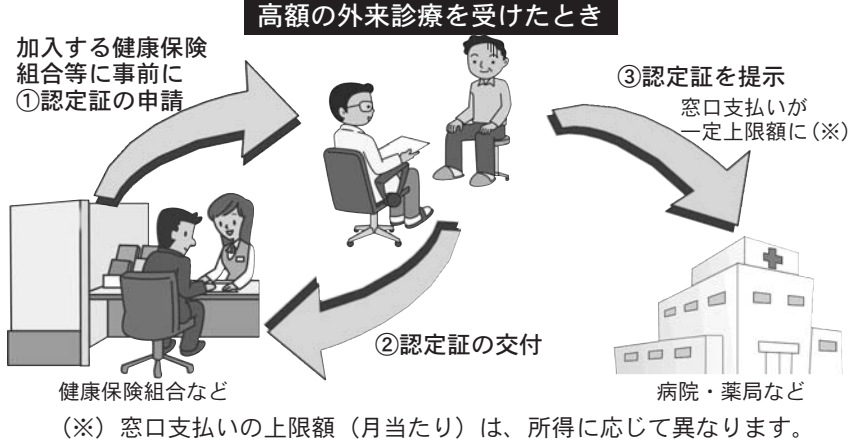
高額の外来診療を受けたとき

加入する健康保険組合等に事前に
①認定証の申請

③認定証を提示
窓口支払いが
一定上限額に（※）

②認定証の交付

健康保険組合など

病院・薬局など

（※）窓口支払いの上限額（月当たり）は、所得に応じて異なります。